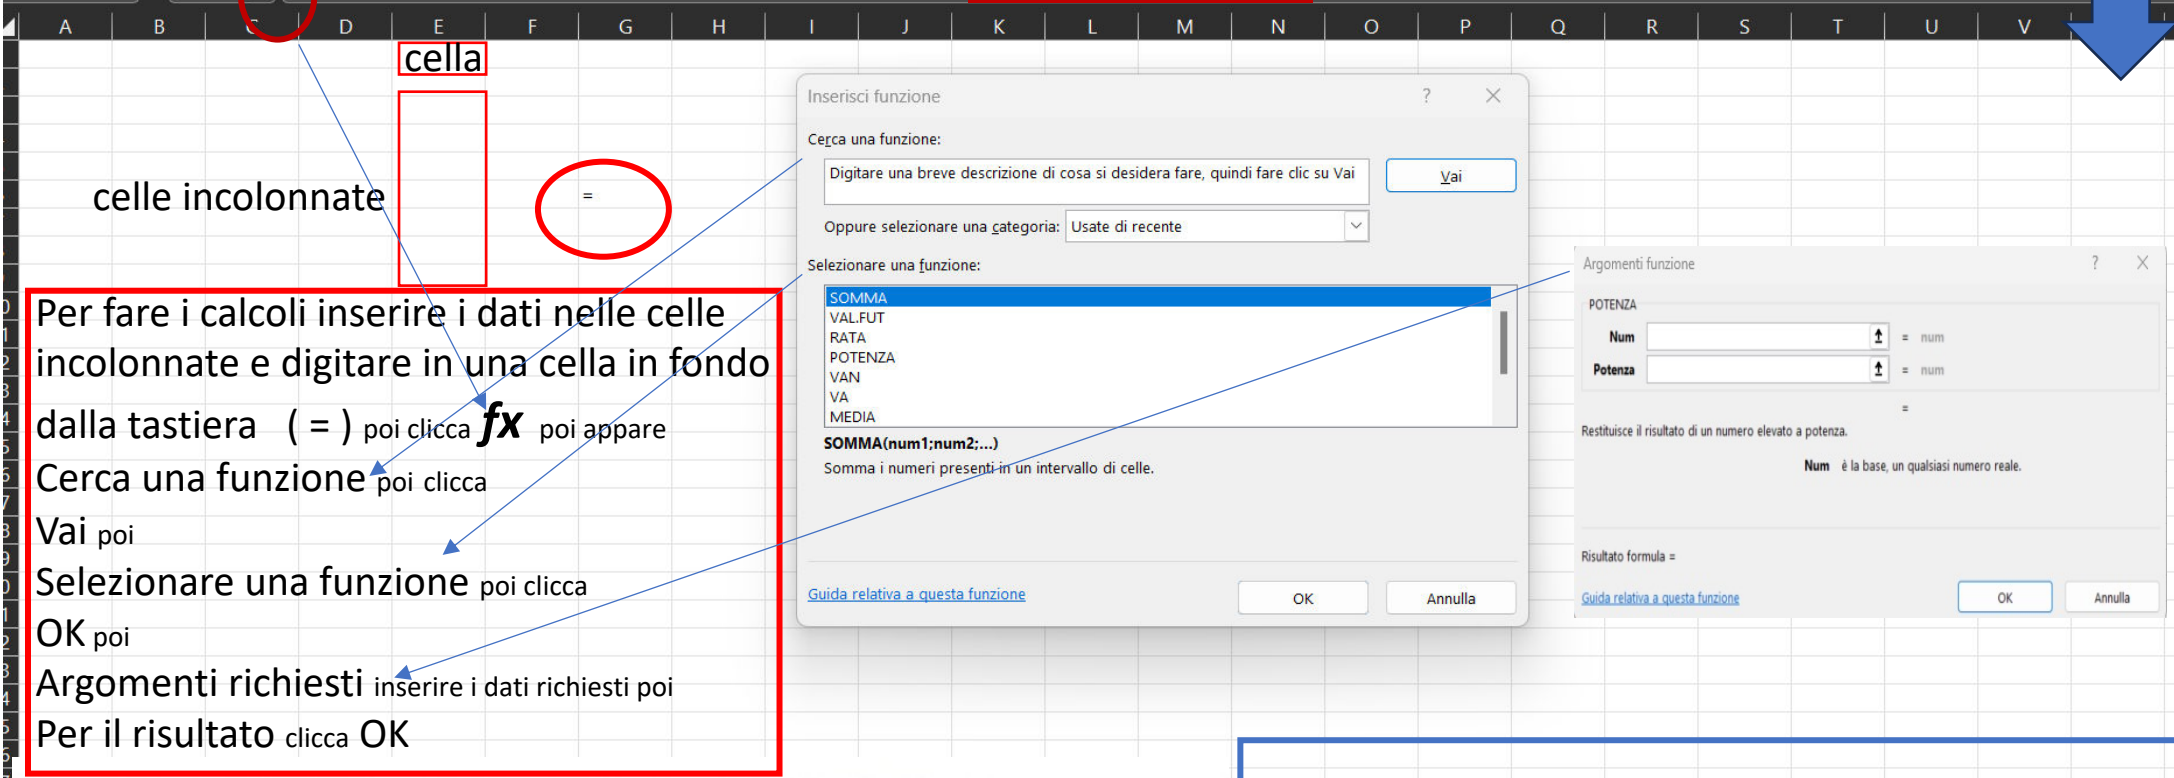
A B C D E F G H I J K L M N O P Q R S T U V

cella

celle incolonnate

=

Per fare i calcoli inserire i dati nelle celle incolonnate e digitare in una cella in fondo dalla tastiera ( = ) poi clicca $fx$ poi appare Cerca una funzione poi clicca Vai poi Selezionare una funzione poi clicca OK poi Argomenti richiesti inserire i dati richiesti poi Per il risultato clicca OK

Inserisci funzione ? ×

Cerca una funzione:

Digitare una breve descrizione di cosa si desidera fare, quindi fare clic su Vai

Vai

Oppure selezionare una categoria: Usate di recente

Selezionare una funzione:

SOMMA
VAL.FUT
RATA
POTENZA
VAN
VA
MEDIA

SOMMA(num1;num2;...)
Somma i numeri presenti in un intervallo di celle.

Guida relativa a questa funzione

OK

Annulla

Argomenti funzione ? ×

POTENZA

Num = num
Potenza = num

=

Restituisce il risultato di un numero elevato a potenza.

Num è la base, un qualsiasi numero reale.

Risultato formula =

Guida relativa a questa funzione

OK

Annulla